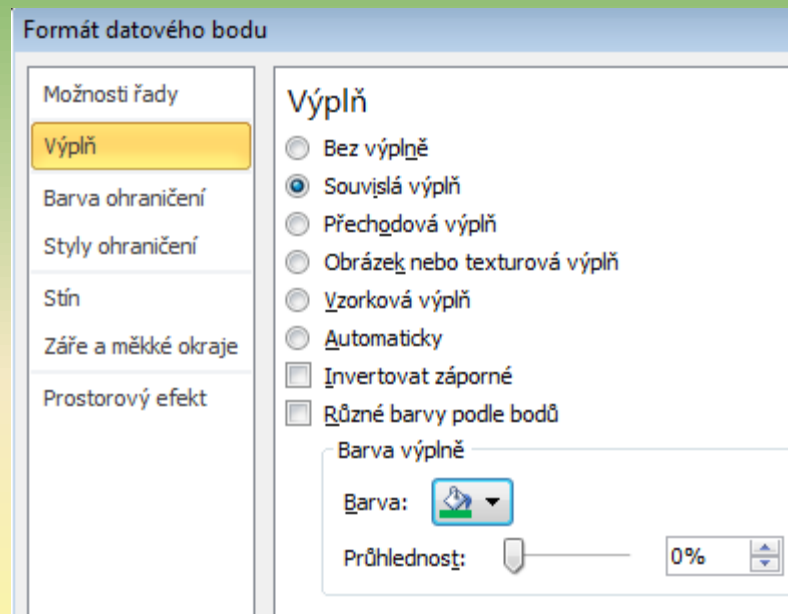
Formát datového bodu

Možnosti řady

Výplň

Barva ohraničení

Styly ohraničení

Stín

Záře a měkké okraje

Prostorový efekt

Výplň

Bez výplně

Souvislá výplň

Přechodová výplň

Obrázek nebo texturová výplň

Vzorková výplň

Automaticky

Invertovat záporné

Různé barvy podle bodů

Barva výplně

Barva:

Průhlednost:

0%